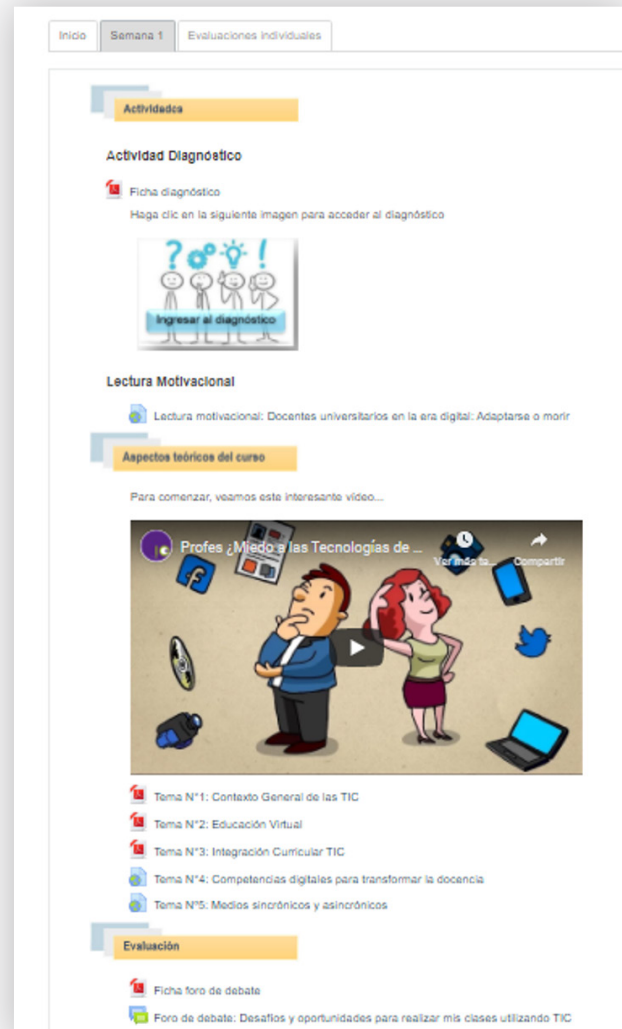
Inicio | Semana 1 | Evaluaciones individuales

Actividades

Actividad Diagnóstico

Ficha diagnóstico

Haga clic en la siguiente imagen para acceder al diagnóstico

Ingresar al diagnóstico

Lectura Motivacional

Lectura motivacional: Docentes universitarios en la era digital: Adaptarse o morir

Aspectos teóricos del curso

Para comenzar, veamos este interesante video...

Profes ¿Miedo a las Tecnologías de ...

Ver más ta...

Compartir

Tema N°1: Contexto General de las TIC

Tema N°2: Educación Virtual

Tema N°3: Integración Curricular TIC

Tema N°4: Competencias digitales para transformar la docencia

Tema N°5: Medios sincrónicos y asincrónicos

Evaluación

Ficha foro de debate

Foro de debate: Desafíos y oportunidades para realizar mis clases utilizando TIC